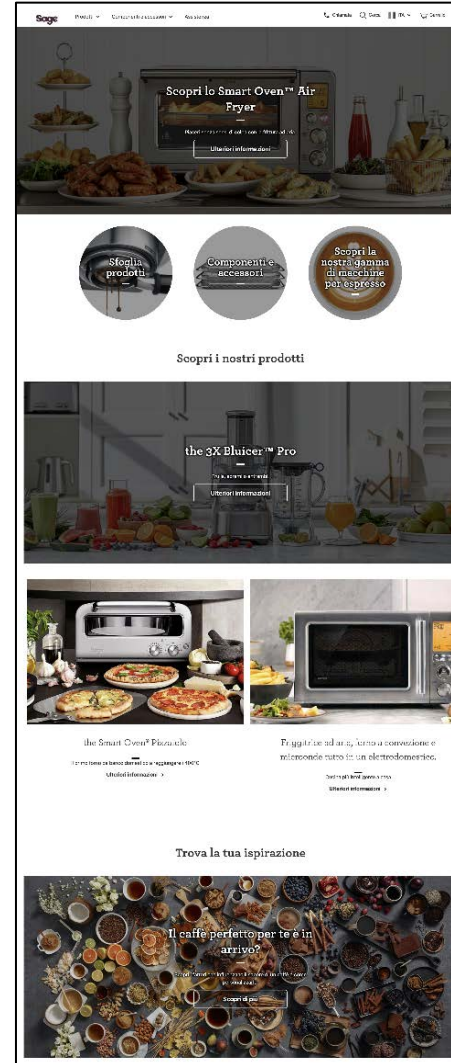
Sage Prodotti Componenti e accessori Assistenza

Chiamaci Cerca IT Carrello

Scopri lo Smart Oven™ Air Fryer

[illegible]

Ulteriori informazioni

Sfoglia prodotti

Componenti e accessori

Scopri la nostra gamma di macchine per espresso

Scopri i nostri prodotti

the 3X Bluicer™ Pro

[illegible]

Ulteriori informazioni

the Smart Oven® Pizzaiolo

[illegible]

Ulteriori informazioni >

Friggitrice ad aria, forno a convezione e microonde tutto in un elettrodomestico.

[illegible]

Ulteriori informazioni >

Trova la tua ispirazione

Il caffè perfetto per te è in arrivo?

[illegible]

Scopri di più